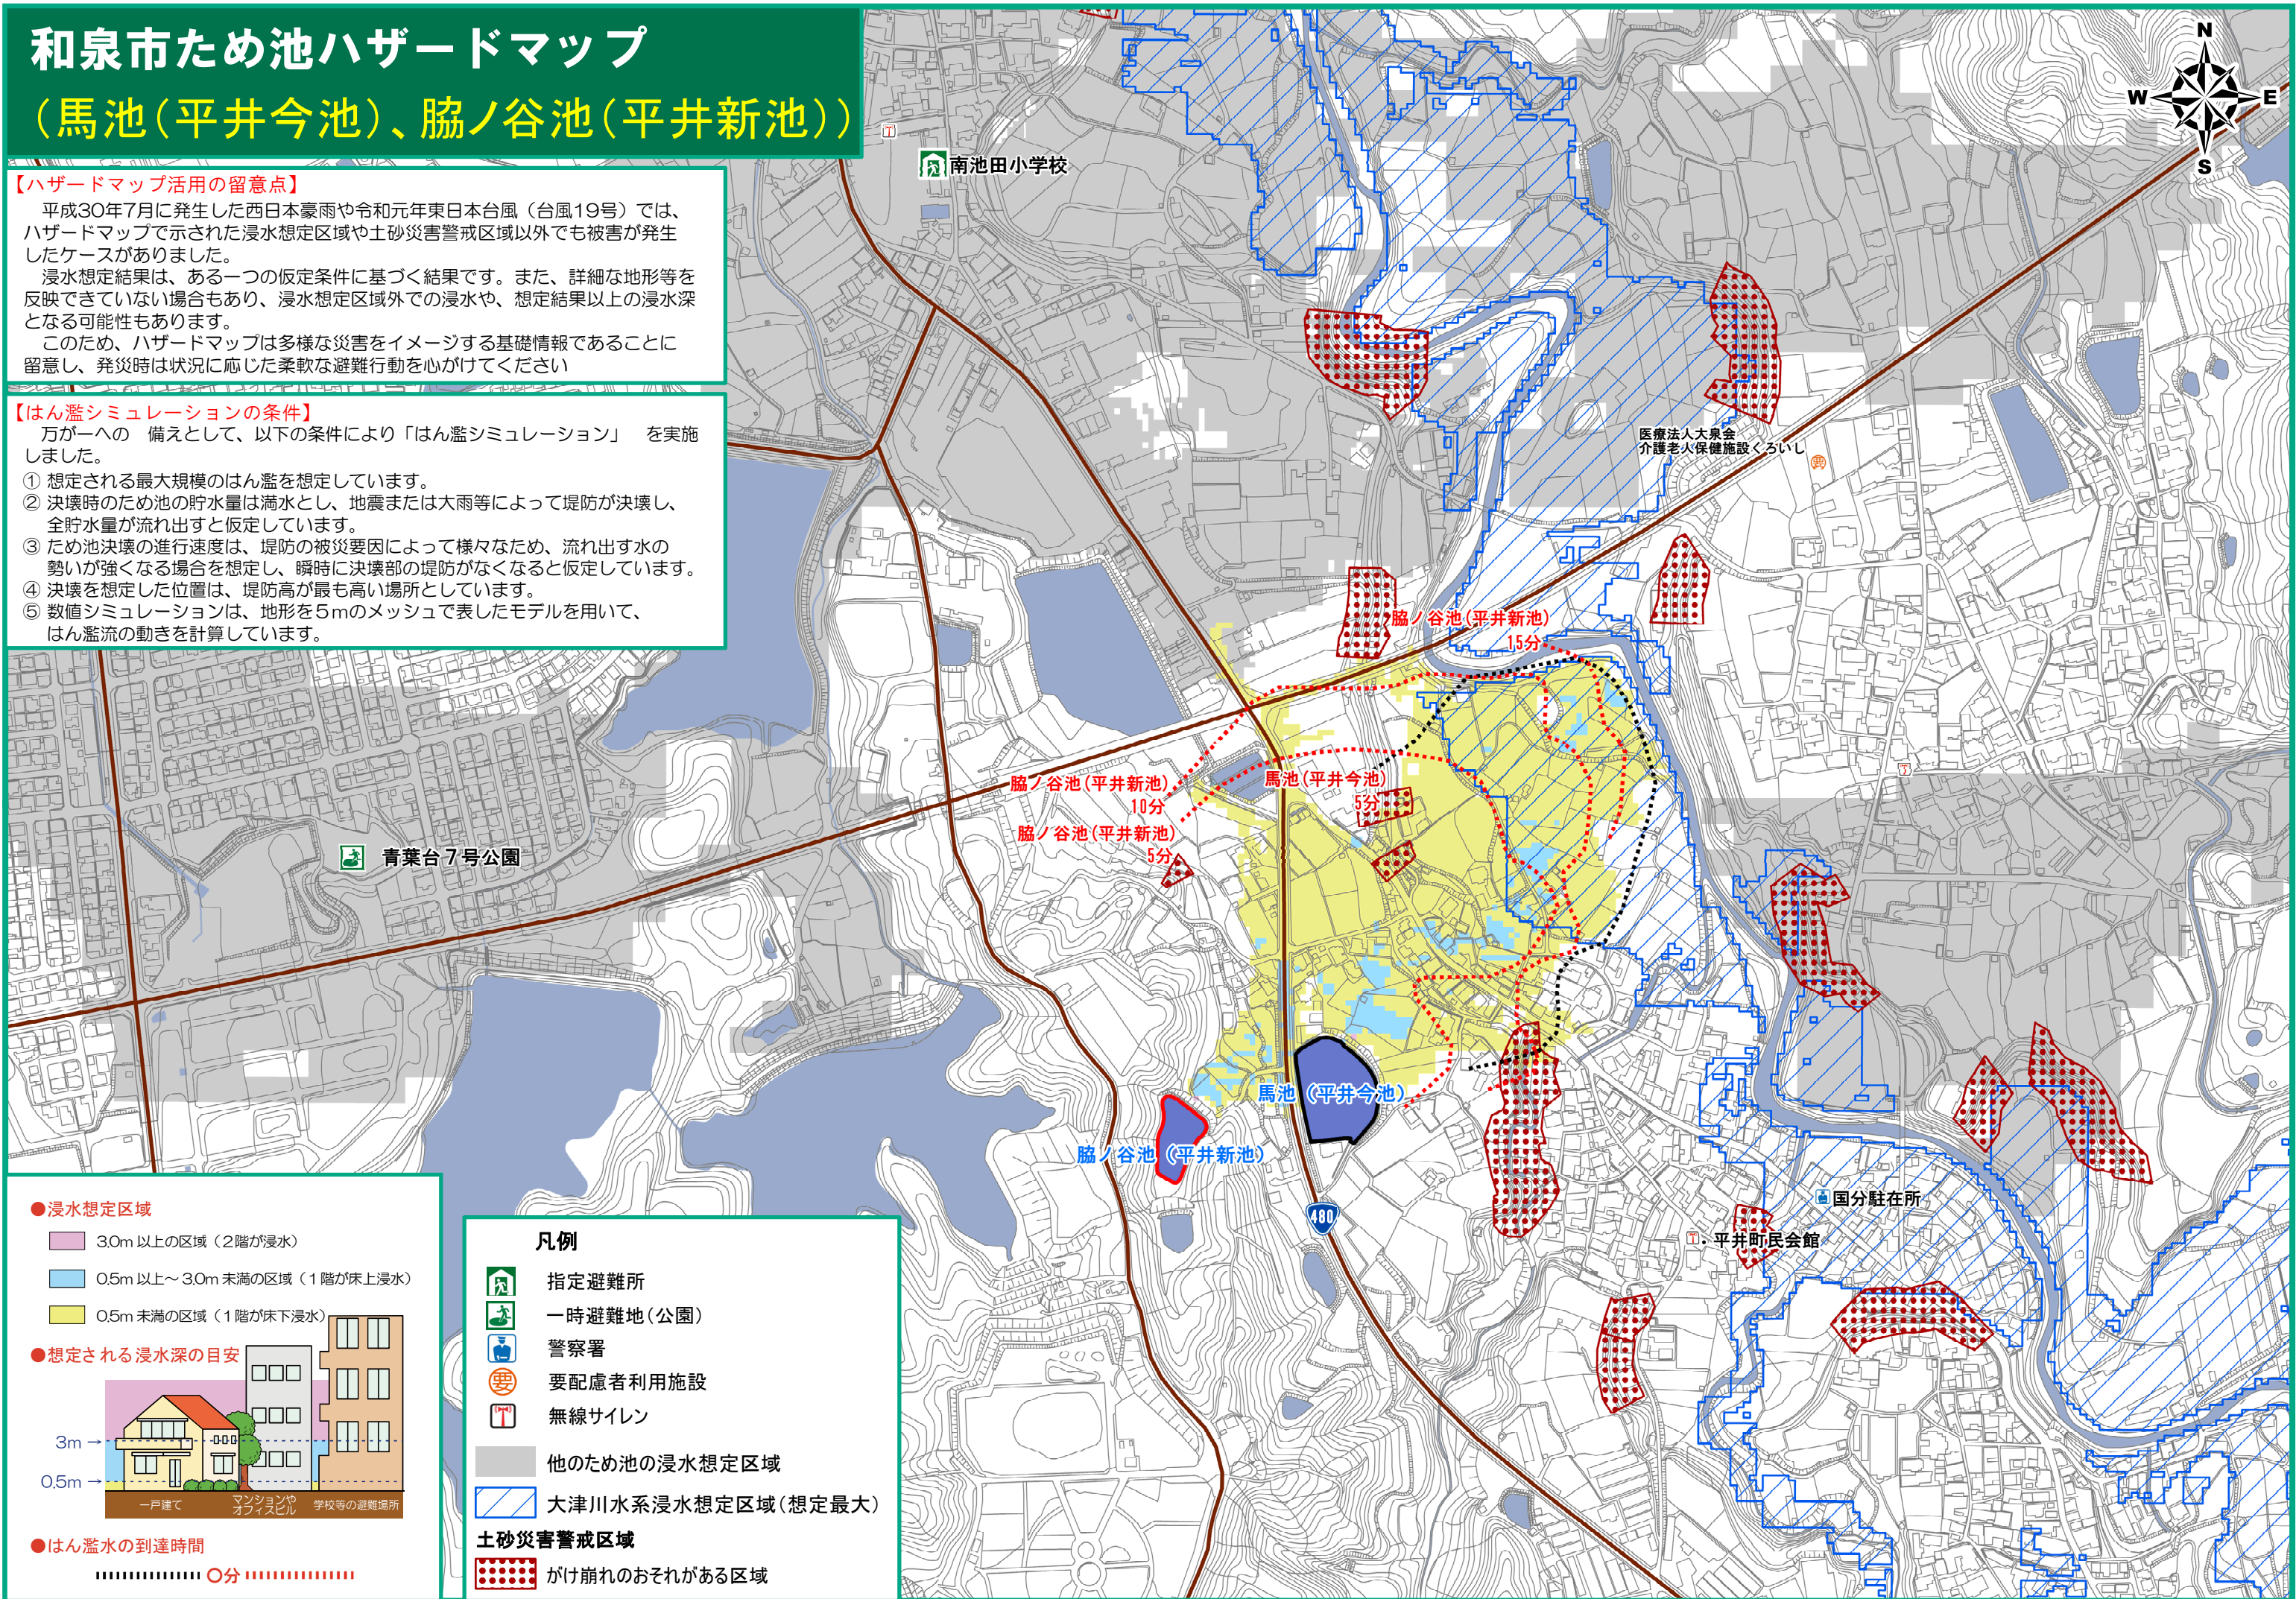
和泉市ため池ハザードマップ
（馬池（平井今池）、脇ノ谷池（平井新池））

【ハザードマップ活用の留意点】
平成30年7月に発生した西日本豪雨や令和元年東日本台風（台風19号）では、ハザードマップで示された浸水想定区域や土砂災害警戒区域以外でも被害が発生したケースがありました。
浸水想定結果は、ある一つの仮定条件に基づく結果です。また、詳細な地形等を反映できていない場合もあり、浸水想定区域外での浸水や、想定結果以上の浸水深となる可能性もあります。
このため、ハザードマップは多様な災害をイメージする基礎情報であることに留意し、発災時は状況に応じた柔軟な避難行動を心がけてください

【はん濫シミュレーションの条件】
万が一への 備えとして、以下の条件により「はん濫シミュレーション」 を実施しました。
① 想定される最大規模のはん濫を想定しています。
② 決壊時のため池の貯水量は満水とし、地震または大雨等によって堤防が決壊し、全貯水量が流れ出すと仮定しています。
③ ため池決壊の進行速度は、堤防の被災要因によって様々なため、流れ出す水の勢いが強くなる場合を想定し、瞬時に決壊部の堤防がなくなると仮定しています。
④ 決壊を想定した位置は、堤防高が最も高い場所としています。
⑤ 数値シミュレーションは、地形を5mのメッシュで表したモデルを用いて、はん濫流の動きを計算しています。

N
W
E
S
南池田小学校
医療法人大泉会
介護老人保健施設くろいし
脇ノ谷池（平井新池）
15分
脇ノ谷池（平井新池）
10分
馬池（平井今池）
5分
脇ノ谷池（平井新池）
5分
青葉台７号公園
馬池（平井今池）
脇ノ谷池（平井新池）
480
国分駐在所
平井町民会館

●浸水想定区域
3.0m 以上の区域（2階が浸水）
0.5m 以上～3.0m 未満の区域（1階が床上浸水）
0.5m 未満の区域（1階が床下浸水）
●想定される浸水深の目安
3m
0.5m
一戸建て
マンションやオフィスビル
学校等の避難場所
●はん濫水の到達時間
0分

凡例
指定避難所
一時避難地（公園）
警察署
要配慮者利用施設
無線サイレン
他のため池の浸水想定区域
大津川水系浸水想定区域（想定最大）
土砂災害警戒区域
がけ崩れのおそれがある区域